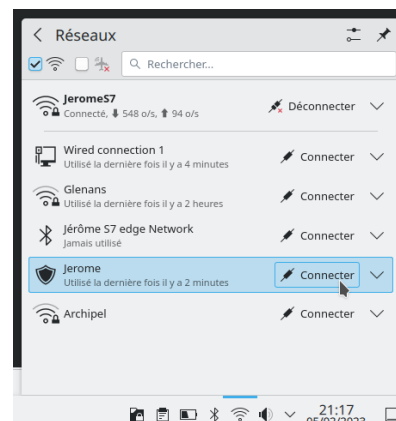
Réseaux

Rechercher...

JeromeS7
Connecté, ⬇ 548 o/s, ⬆ 94 o/s
Déconnecter

Wired connection 1
Utilisé la dernière fois il y a 4 minutes
Connecter

Glenans
Utilisé la dernière fois il y a 2 heures
Connecter

Jérôme S7 edge Network
Jamais utilisé
Connecter

Jerome
Utilisé la dernière fois il y a 2 minutes
Connecter

Archipel
Connecter

21:17
05/02/2023